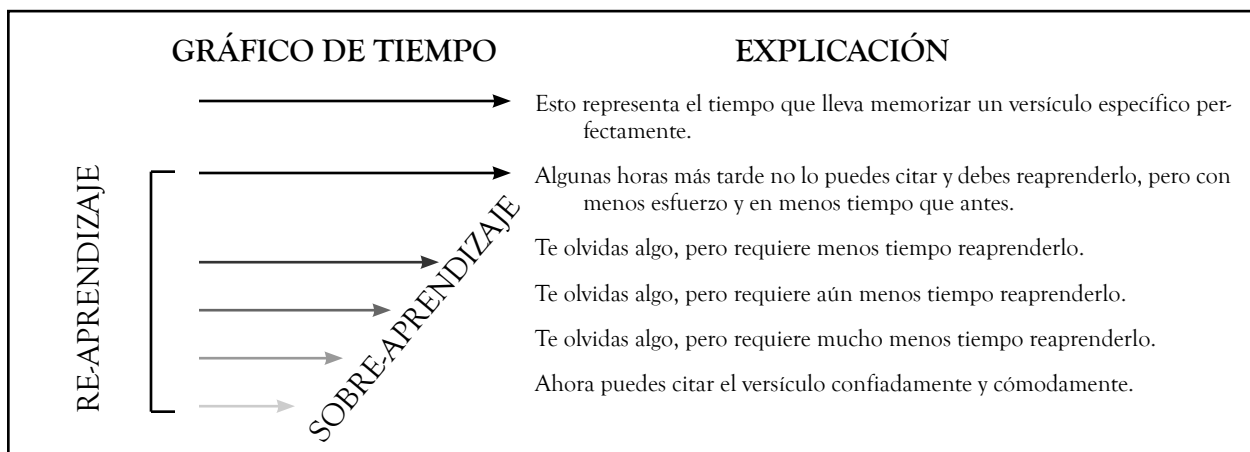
GRÁFICO DE TIEMPO

EXPLICACIÓN

Esto representa el tiempo que lleva memorizar un versículo específico perfectamente.

Algunas horas más tarde no lo puedes citar y debes reaprenderlo, pero con menos esfuerzo y en menos tiempo que antes.

Te olvidas algo, pero requiere menos tiempo reaprenderlo.

Te olvidas algo, pero requiere aún menos tiempo reaprenderlo.

Te olvidas algo, pero requiere mucho menos tiempo reaprenderlo.

Ahora puedes citar el versículo confiadamente y cómodamente.

RE-APRENDIZAJE

SOBRE-APRENDIZAJE